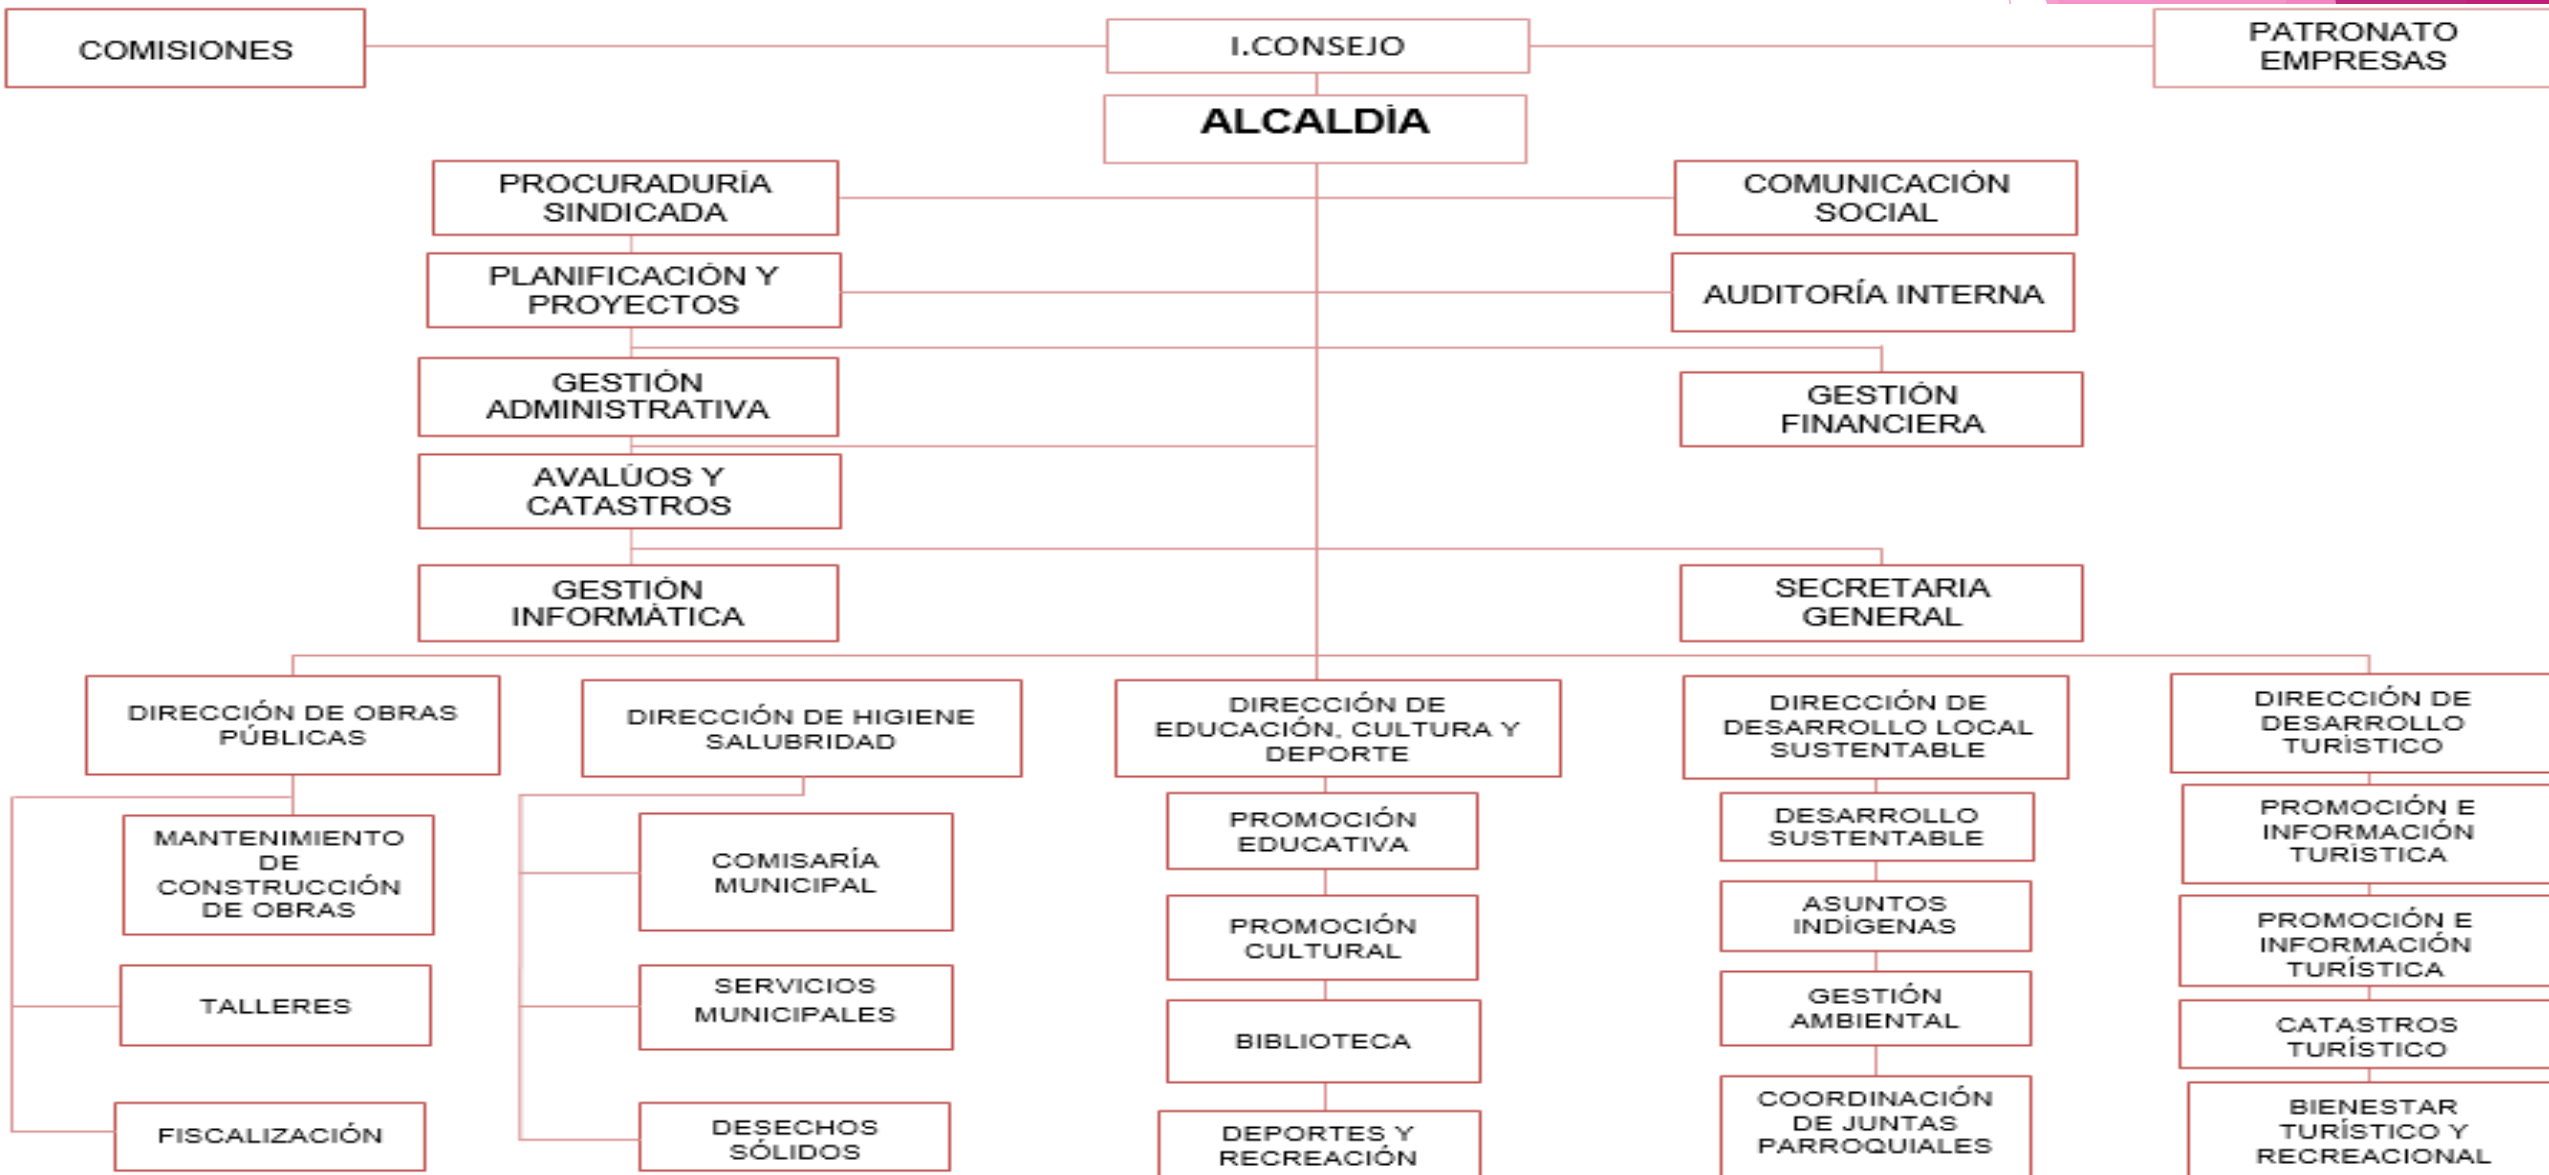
COMISIONES

I.CONSEJO

PATRONATO EMPRESAS

ALCALDÍA

PROCURADURÍA SINDICADA

COMUNICACIÓN SOCIAL

PLANIFICACIÓN Y PROYECTOS

AUDITORÍA INTERNA

GESTIÓN ADMINISTRATIVA

GESTIÓN FINANCIERA

AVALÚOS Y CATASTROS

GESTIÓN INFORMÁTICA

SECRETARIA GENERAL

DIRECCIÓN DE OBRAS PÚBLICAS

MANTENIMIENTO DE CONSTRUCCIÓN DE OBRAS

TALLERES

FISCALIZACIÓN

DIRECCIÓN DE HIGIENE SALUBRIDAD

COMISARÍA MUNICIPAL

SERVICIOS MUNICIPALES

DESECHOS SÓLIDOS

DIRECCIÓN DE EDUCACIÓN, CULTURA Y DEPORTE

PROMOCIÓN EDUCATIVA

PROMOCIÓN CULTURAL

BIBLIOTECA

DEPORTES Y RECREACIÓN

DIRECCIÓN DE DESARROLLO LOCAL SUSTENTABLE

DESARROLLO SUSTENTABLE

ASUNTOS INDÍGENAS

GESTIÓN AMBIENTAL

COORDINACIÓN DE JUNTAS PARROQUIALES

DIRECCIÓN DE DESARROLLO TURÍSTICO

PROMOCIÓN E INFORMACIÓN TURÍSTICA

PROMOCIÓN E INFORMACIÓN TURÍSTICA

CATASTROS TURÍSTICO

BIENESTAR TURÍSTICO Y RECREACIONAL